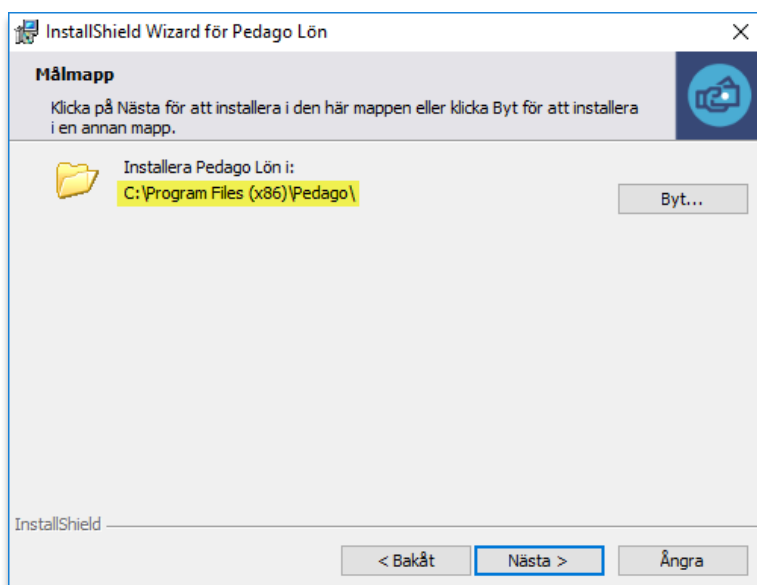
InstallShield Wizard för Pedago Lön

×

Målmapp

Klicka på Nästa för att installera i den här mappen eller klicka Byt för att installera i en annan mapp.

Installera Pedago Lön i:

C:\Program Files (x86)\Pedago\

Byt...

InstallShield

< Bakåt

Nästa >

Ångra